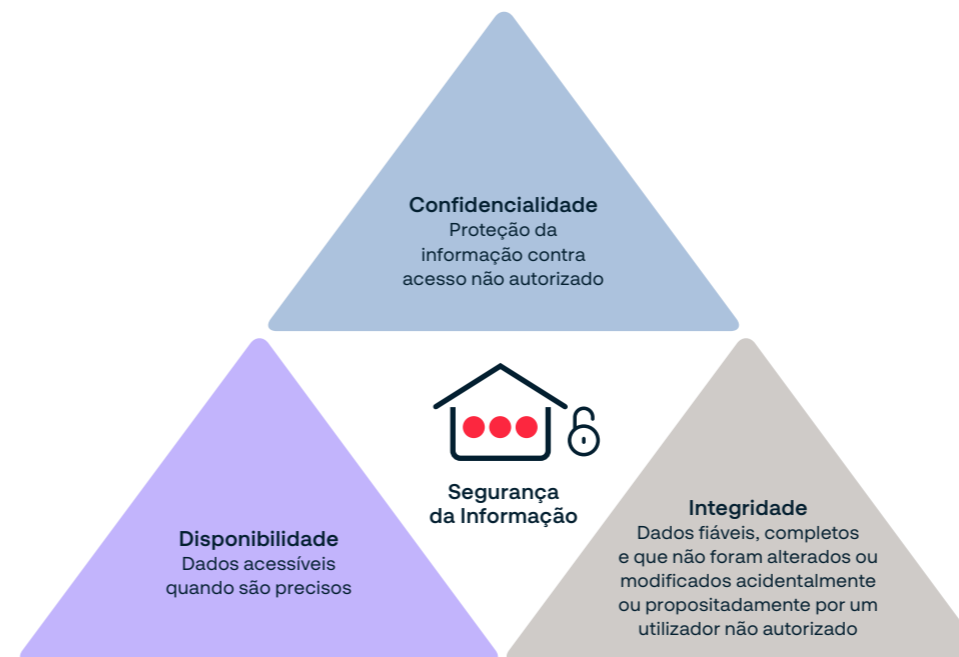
Confidencialidade
Proteção da informação contra acesso não autorizado

Segurança da Informação

Disponibilidade
Dados acessíveis quando são precisos

Integridade
Dados fiáveis, completos e que não foram alterados ou modificados acidentalmente ou propositadamente por um utilizador não autorizado